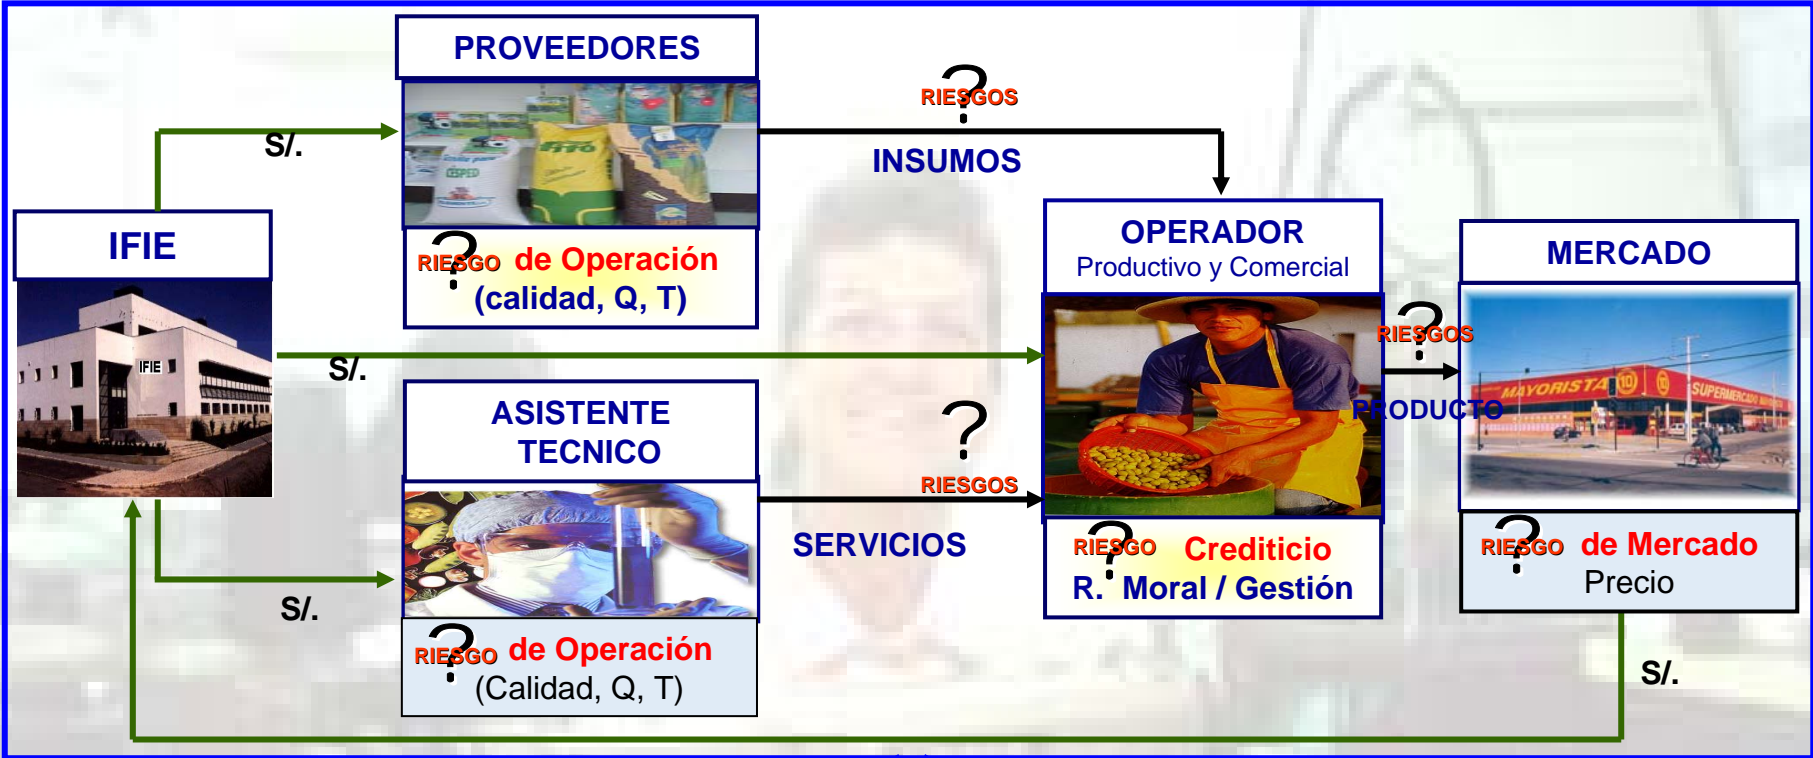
PROVEEDORES

S/.

? RIESGOS

INSUMOS

IFIE

IFIE

? RIESGO de Operación (calidad, Q, T)

OPERADOR Productivo y Comercial

MERCADO

S/.

? RIESGOS

PRODUCTO

MAYORISTA

SUPERMERCADO

ASISTENTE TECNICO

? RIESGOS

SERVICIOS

? RIESGO Crediticio R. Moral / Gestión

? RIESGO de Mercado Precio

S/.

S/.

? RIESGO de Operación (Calidad, Q, T)

S/.